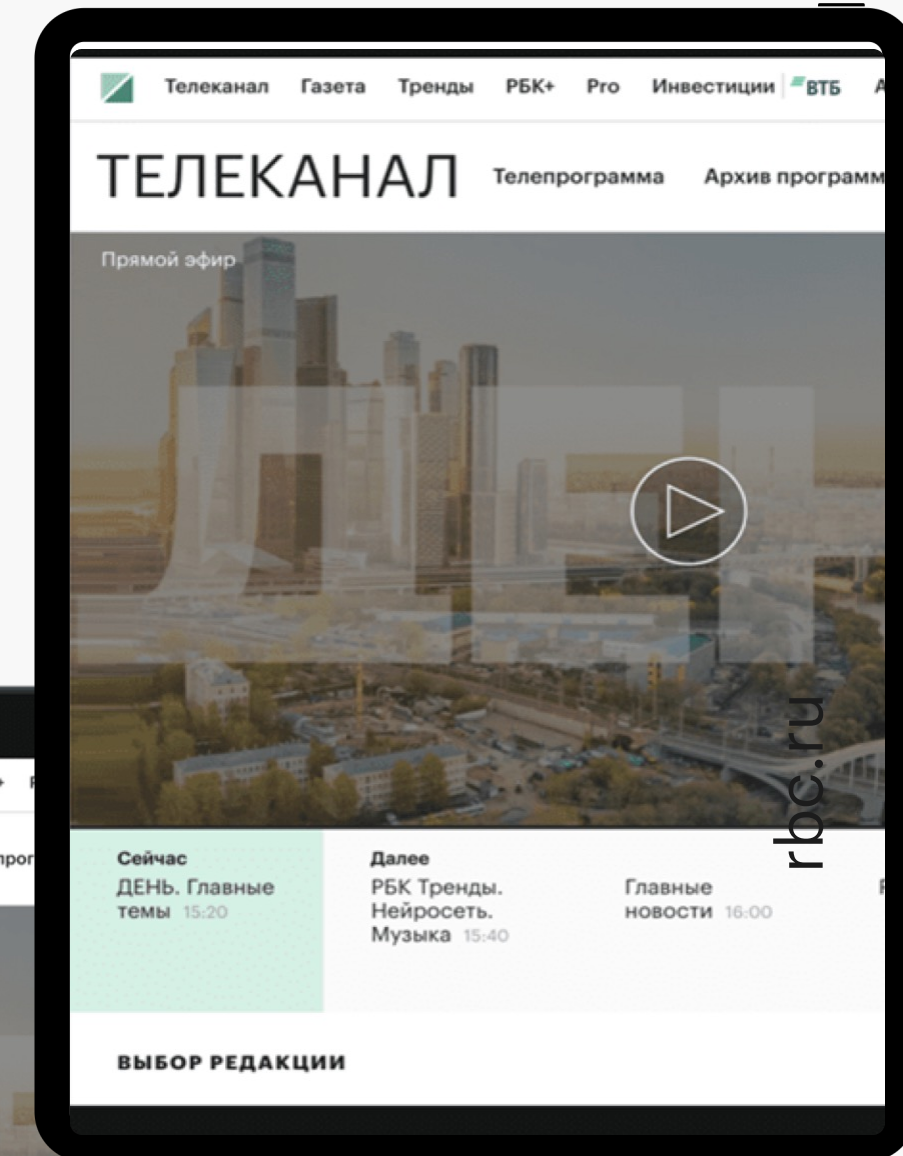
Телеканал Газета Тренды РБК+ Pro Инвестиции ВТБ А

ТЕЛЕКАНАЛ Телепрограмма Архив программ

Прямой эфир

rbc.ru

Сейчас
ДЕНЬ. Главные темы 15:20

Далее
РБК Тренды. Нейросеть. Музыка 15:40

Главные новости 16:00

ВЫБОР РЕДАКЦИИ

прог